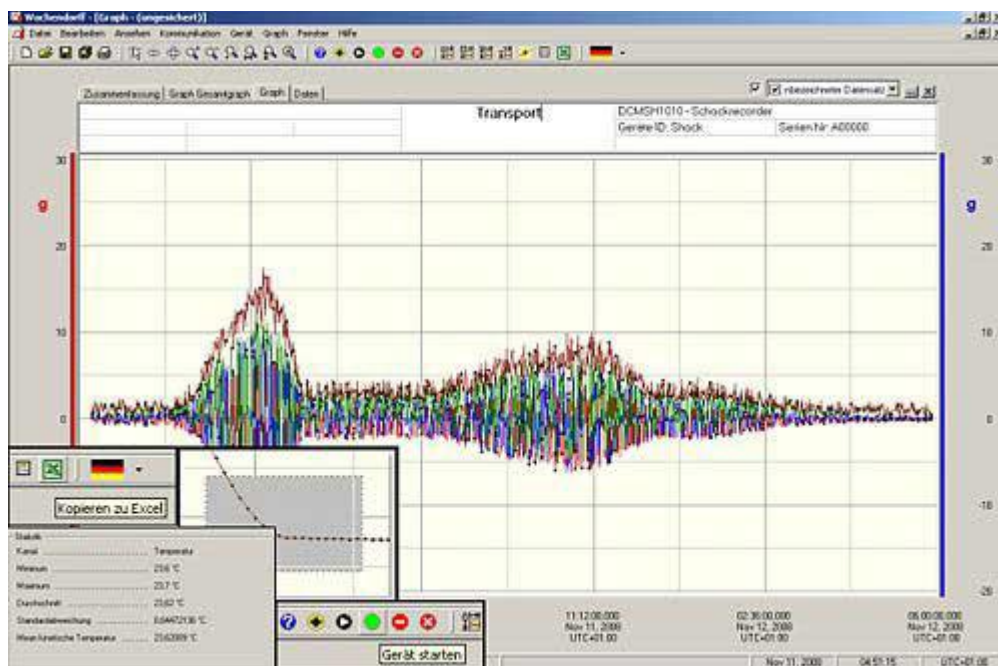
Wochendorf - [Graph - (ungesichert)]

Datei Bearbeiten Ansehen Kommunikation Gerät Graph Fenster Hilfe

Zusammenfassung | Graph Gesamtgraph | Graph | Daten

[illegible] Datensatz

Transport

DCMSH1010 - Schockrecorder

Geräte ID: Shock

Seriennr: A00000

30

g

20

10

0

-10

-20

30

g

20

10

0

-10

-20

Kopieren zu Excel

Statistik

Kanal ............ Temperatur

Minimum ............ 23,6 °C

Maximum ............ 23,7 °C

Durchschnitt ............ 23,62 °C

Standardabweichung ............ 0,04472136 °C

Mean Kinetische Temperatur ............ 23,62009 °C

Gerät starten

11:12:00.000
Nov 11, 2008
UTC+01:00

02:36:00.000
Nov 12, 2008
UTC+01:00

06:00:00.000
Nov 12, 2008
UTC+01:00

Nov 11, 2008

04:51:15

UTC+01:00